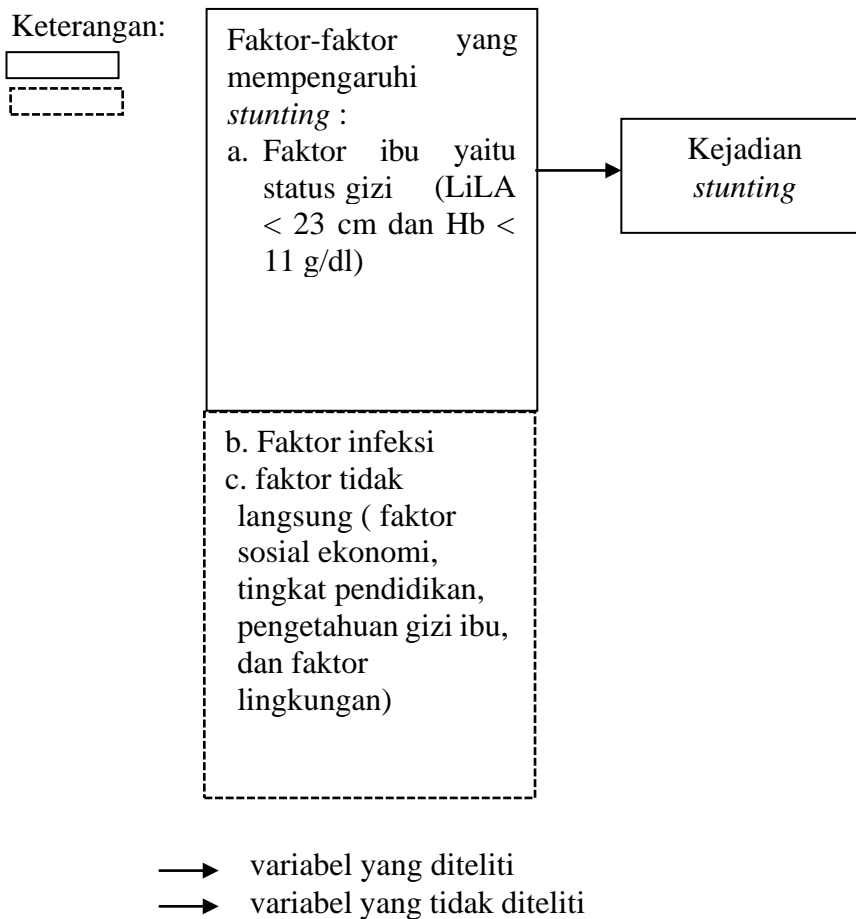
Keterangan:

Faktor-faktor yang mempengaruhi *stunting* :
a. Faktor ibu yaitu status gizi (LiLA < 23 cm dan Hb < 11 g/dl)

Kejadian *stunting*

b. Faktor infeksi
c. faktor tidak langsung ( faktor sosial ekonomi, tingkat pendidikan, pengetahuan gizi ibu, dan faktor lingkungan)

variabel yang diteliti
variabel yang tidak diteliti